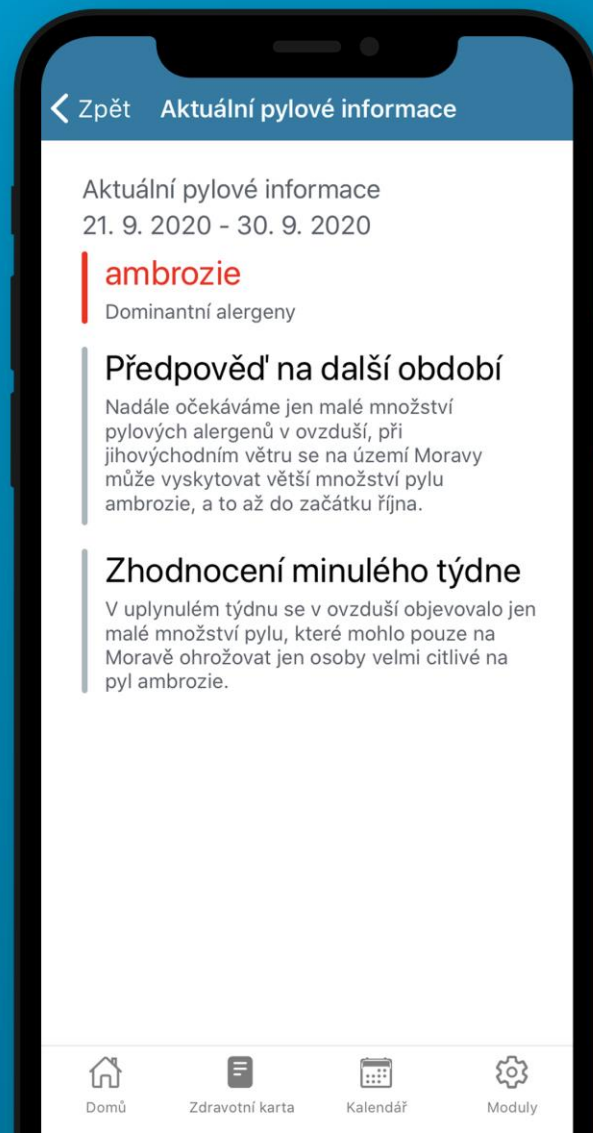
< Zpět Aktuální pylové informace

Aktuální pylové informace
21. 9. 2020 - 30. 9. 2020

ambrozie
Dominantní alergeny

Předpověď na další období
Nadále očekáváme jen malé množství pylových alergenů v ovzduší, při jihovýchodním větru se na území Moravy může vyskytovat větší množství pylu ambrozie, a to až do začátku října.

Zhodnocení minulého týdne
V uplynulém týdnu se v ovzduší objevovalo jen malé množství pylu, které mohlo pouze na Moravě ohrožovat jen osoby velmi citlivé na pyl ambrozie.

Domů
Zdravotní karta
Kalendář
Moduly